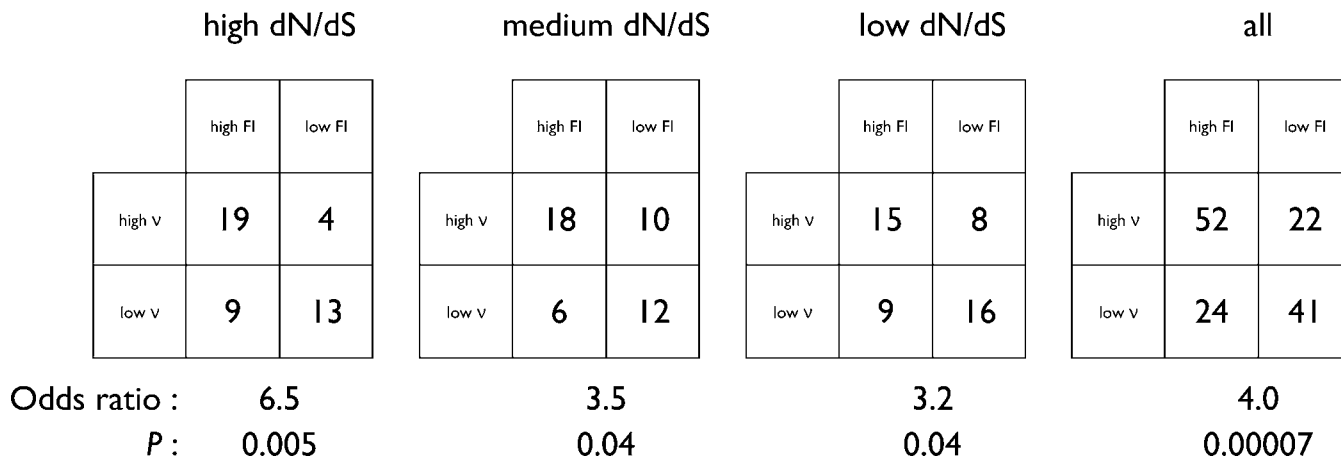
high dN/dS

| | high FI | low FI |
|---|---|---|
| high v | 19 | 4 |
| low v | 9 | 13 |

medium dN/dS

| | high FI | low FI |
|---|---|---|
| high v | 18 | 10 |
| low v | 6 | 12 |

low dN/dS

| | high FI | low FI |
|---|---|---|
| high v | 15 | 8 |
| low v | 9 | 16 |

all

| | high FI | low FI |
|---|---|---|
| high v | 52 | 22 |
| low v | 24 | 41 |

Odds ratio : 6.5 3.5 3.2 4.0

*P* : 0.005 0.04 0.04 0.00007